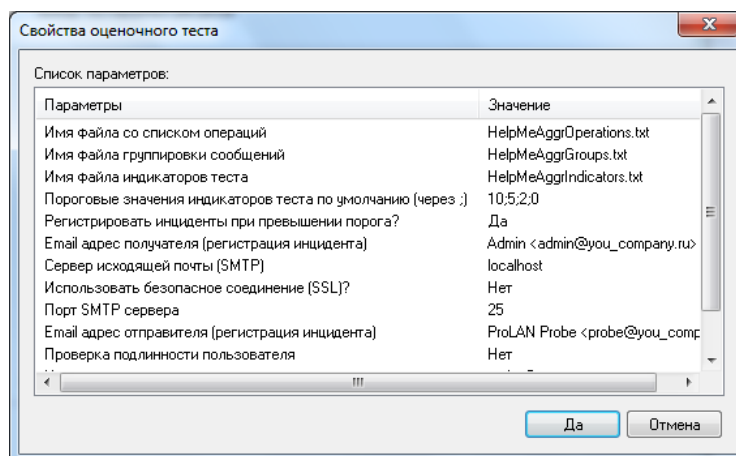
Свойства оценочного теста

Список параметров:

| Параметры | Значение |
|---|---|
| Имя файла со списком операций | HelpMeAggrOperations.txt |
| Имя файла группировки сообщений | HelpMeAggrGroups.txt |
| Имя файла индикаторов теста | HelpMeAggrIndicators.txt |
| Пороговые значения индикаторов теста по умолчанию (через ;) | 10;5;2;0 |
| Регистрировать инциденты при превышении порога? | Да |
| Email адрес получателя (регистрация инцидента) | Admin <admin@you_company.ru> |
| Сервер исходящей почты (SMTP) | localhost |
| Использовать безопасное соединение (SSL)? | Нет |
| Порт SMTP сервера | 25 |
| Email адрес отправителя (регистрация инцидента) | ProLAN Probe <probe@you_comp |
| Проверка подлинности пользователя | Нет |

Да Отмена